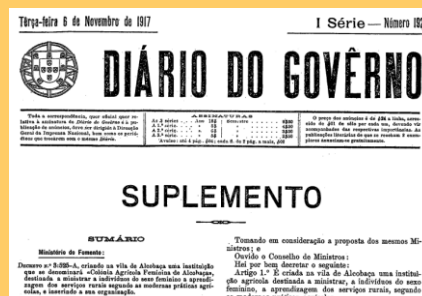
Têrça-feira 6 de Novembro de 1917

I Série — Número 19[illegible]

DIÁRIO DO GOVÊRNO

Toda a correspondência, quer oficial, quer relativa a anúncios e à assinatura do Diário do Govêrno e à publicação de anúncios, deve ser dirigida à Direcção Geral da Imprensa Nacional, bem como a correspondência que concerne com o mesmo Diário.

ASSINATURAS

| | | | |
|---|---|---|---|
| As 3 séries | Ano | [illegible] | Semestre |
| A 1.ª série | » | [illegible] | » |
| A 2.ª série | » | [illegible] | » |
| A 3.ª série | » | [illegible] | » |

Avulso: até 4 pág. $01; cada 8 pág. a mais, $01

O preço dos anúncios é de $04 a linha, acrescido de $01 de sêlo por cada um, devendo vir acompanhados das respectivas importâncias. As publicações literárias de que se recebam 2 exemplares anunciam-se gratuitamente.

SUPLEMENTO

SUMÁRIO

Ministério do Fomento:

Decreto n.º 3:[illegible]-A, criando na vila de Alcobaça uma instituição que se denominará «Colónia Agrícola Feminina de Alcobaça», destinada a ministrar a indivíduos do sexo feminino a aprendizagem dos serviços rurais segundo as modernas práticas agrícolas, e inserindo a sua organização.

Tomando em consideração a proposta dos mesmos Ministros; e

Ouvido o Conselho de Ministros:

Hei por bem decretar o seguinte:

Artigo 1.º É criada na vila de Alcobaça uma instituição agrícola destinada a ministrar, a indivíduos do sexo feminino, a aprendizagem dos serviços rurais, segundo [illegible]